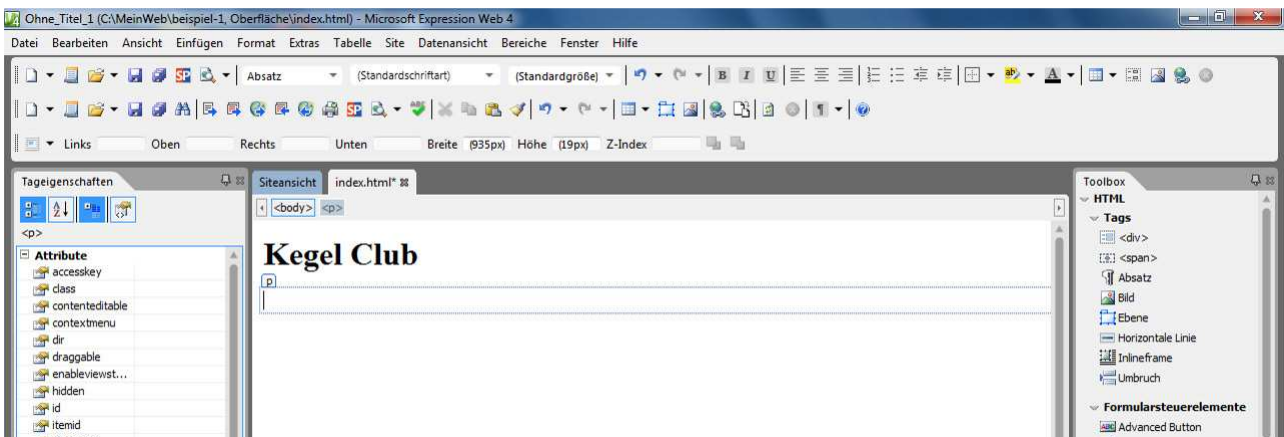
Ohne_Titel_1 (C:\MeinWeb\beispiel-1, Oberfläche\index.html) - Microsoft Expression Web 4

Datei Bearbeiten Ansicht Einfügen Format Extras Tabelle Site Datenansicht Bereiche Fenster Hilfe

Absatz (Standardschriftart) (Standardgröße)

Links Oben Rechts Unten Breite (935px) Höhe (19px) Z-Index

Tageigenschaften

<p>

Attribute
accesskey
class
contenteditable
contextmenu
dir
draggable
enableviewst...
hidden
id
itemid

Siteansicht index.html*

<body> <p>

Kegel Club

p

Toolbox
HTML
Tags
<div>
<span>
Absatz
Bild
Ebene
Horizontale Linie
Inlineframe
Umbruch
Formularsteuerelemente
Advanced Button